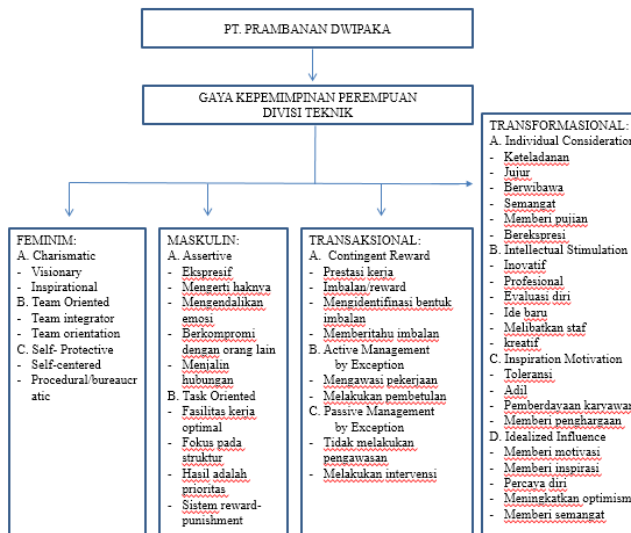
PT. PRAMBANAN DWIPAKA

GAYA KEPEMIMPINAN PEREMPUAN DIVISI TEKNIK

FEMINIM:
A. Charismatic
- Visionary
- Inspirational
B. Team Oriented
- Team integrator
- Team orientation
C. Self- Protective
- Self-centered
- Procedural/bureaucratic

MASKULIN:
A. Assertive
- Ekspresif
- Mengerti haknya
- Mengendalikan emosi
- Berkompromi dengan orang lain
- Menjalin hubungan
B. Task Oriented
- Fasilitas kerja optimal
- Fokus pada struktur
- Hasil adalah prioritas
- Sistem reward-punishment

TRANSAKSIONAL:
A. Contingent Reward
- Prestasi kerja
- Imbalan/reward
- Mengidentifinasi bentuk imbalan
- Memberitahu imbalan
B. Active Management by Exception
- Mengawasi pekerjaan
- Melakukan pembetulan
C. Passive Management by Exception
- Tidak melakukan pengawasan
- Melakukan intervensi

TRANSFORMASIONAL:
A. Individual Consideration
- Keteladanan
- Jujur
- Berwibawa
- Semangat
- Memberi pujian
- Berekspresi
B. Intellectual Stimulation
- Inovatif
- Profesional
- Evaluasi diri
- Ide baru
- Melibatkan staf
- kreatif
C. Inspiration Motivation
- Toleransi
- Adil
- Pemberdayaan karyawan
- Memberi penghargaan
D. Idealized Influence
- Memberi motivasi
- Memberi inspirasi
- Percaya diri
- Meningkatkan optimisme
- Memberi semangat